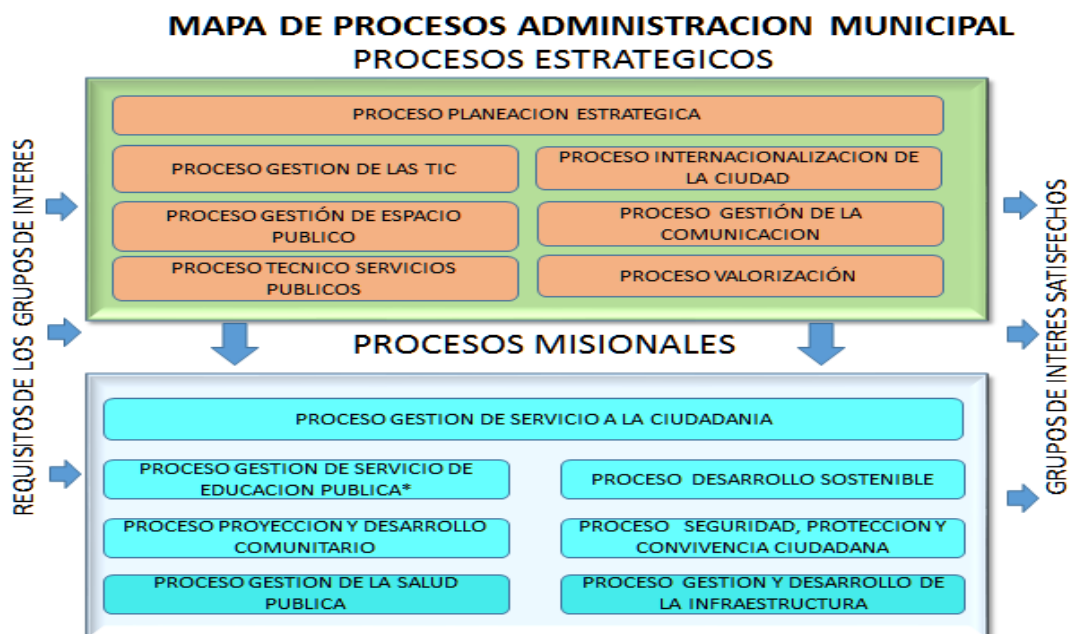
MAPA DE PROCESOS ADMINISTRACION MUNICIPAL

PROCESOS ESTRATEGICOS

REQUISITOS DE LOS GRUPOS DE INTERES

PROCESO PLANEACION ESTRATEGICA

PROCESO GESTION DE LAS TIC

PROCESO INTERNACIONALIZACION DE LA CIUDAD

PROCESO GESTIÓN DE ESPACIO PUBLICO

PROCESO GESTIÓN DE LA COMUNICACION

PROCESO TECNICO SERVICIOS PUBLICOS

PROCESO VALORIZACIÓN

GRUPOS DE INTERES SATISFECHOS

PROCESOS MISIONALES

PROCESO GESTION DE SERVICIO A LA CIUDADANIA

PROCESO GESTION DE SERVICIO DE EDUCACION PUBLICA*

PROCESO DESARROLLO SOSTENIBLE

PROCESO PROYECCION Y DESARROLLO COMUNITARIO

PROCESO SEGURIDAD, PROTECCION Y CONVIVENCIA CIUDADANA

PROCESO GESTION DE LA SALUD PUBLICA

PROCESO GESTION Y DESARROLLO DE LA INFRAESTRUCTURA